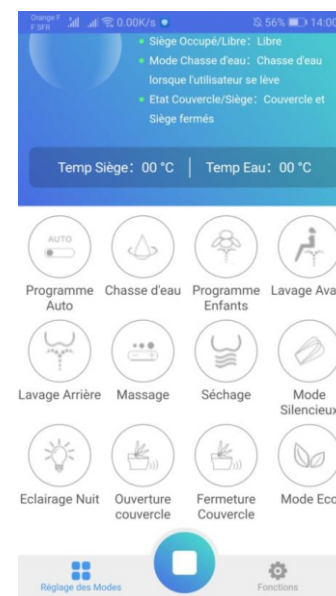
Orange F F SFR 0.00K/s 56% 14:00

• Siège Occupé/Libre : Libre
• Mode Chasse d'eau : Chasse d'eau lorsque l'utilisateur se lève
• Etat Couvercle/Siège : Couvercle et Siège fermés

Temp Siège : 00 °C | Temp Eau : 00 °C

AUTO

Programme Auto
Chasse d'eau
Programme Enfants
Lavage Ava

Lavage Arrière
Massage
Séchage
Mode Silencieux

Eclairage Nuit
Ouverture couvercle
Fermeture Couvercle
Mode Eco

Réglage des Modes
Fonctions